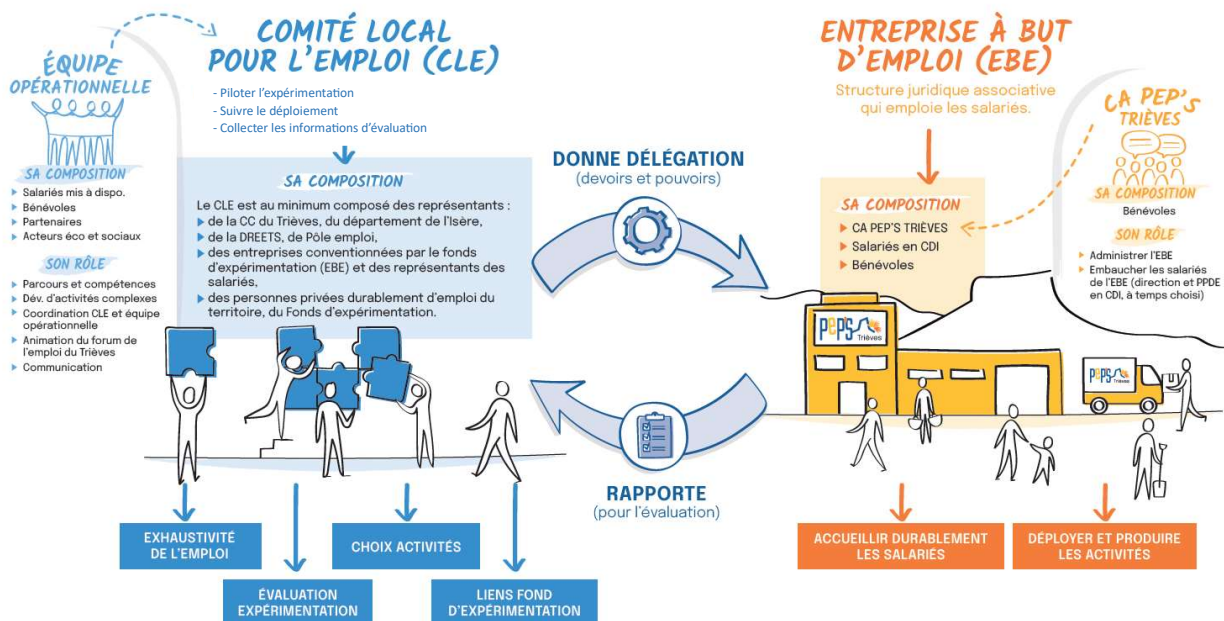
ÉQUIPE OPÉRATIONNELLE

SA COMPOSITION
- Salariés mis à dispo.
- Bénévoles
- Partenaires
- Acteurs éco et sociaux

SON RÔLE
- Parcours et compétences
- Dév. d'activités complexes
- Coordination CLE et équipe opérationnelle
- Animation du forum de l'emploi du Trièves
- Communication

COMITÉ LOCAL POUR L'EMPLOI (CLE)

- Piloter l'expérimentation
- Suivre le déploiement
- Collecter les informations d'évaluation

SA COMPOSITION

Le CLE est au minimum composé des représentants :
- de la CC du Trièves, du département de l'Isère,
- de la DREETS, de Pôle emploi,
- des entreprises conventionnées par le fonds d'expérimentation (EBE) et des représentants des salariés,
- des personnes privées durablement d'emploi du territoire, du Fonds d'expérimentation.

DONNE DÉLÉGATION
(devoirs et pouvoirs)

RAPPORTE
(pour l'évaluation)

EXHAUSTIVITÉ DE L'EMPLOI

ÉVALUATION EXPÉRIMENTATION

CHOIX ACTIVITÉS

LIENS FOND D'EXPÉRIMENTATION

ENTREPRISE À BUT D'EMPLOI (EBE)

Structure juridique associative qui emploie les salariés.

SA COMPOSITION
- CA PEP'S TRIÈVES
- Salariés en CDI
- Bénévoles

CA PEP'S TRIÈVES

SA COMPOSITION
Bénévoles

SON RÔLE
- Administrer l'EBE
- Embaucher les salariés de l'EBE (direction et PPDE en CDI, à temps choisi)

PEPS Trièves

PEPS Trièves

ACCUEILLIR DURABLEMENT LES SALARIÉS

DÉPLOYER ET PRODUIRE LES ACTIVITÉS